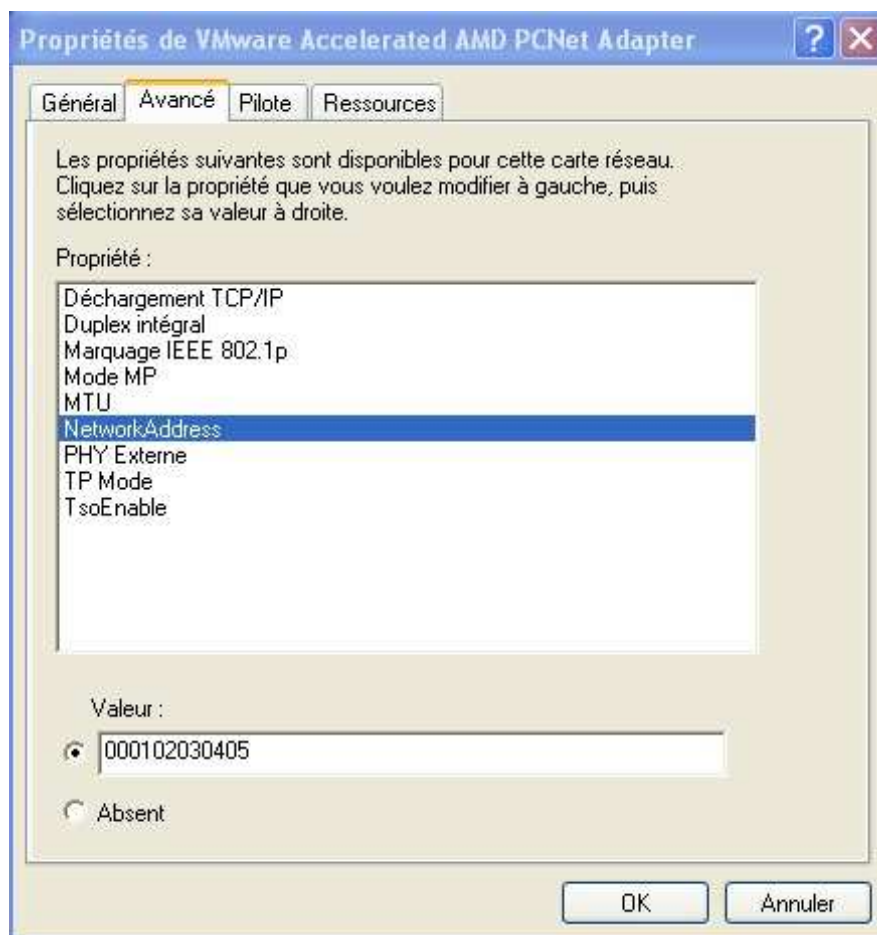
Propriétés de VMware Accelerated AMD PCNet Adapter

?

Général | Avancé | Pilote | Ressources

Les propriétés suivantes sont disponibles pour cette carte réseau. Cliquez sur la propriété que vous voulez modifier à gauche, puis sélectionnez sa valeur à droite.

Propriété :

Déchargement TCP/IP
Duplex intégral
Marquage IEEE 802.1p
Mode MP
MTU
NetworkAddress
PHY Externe
TP Mode
TsoEnable

Valeur :

000102030405

Absent

OK

Annuler